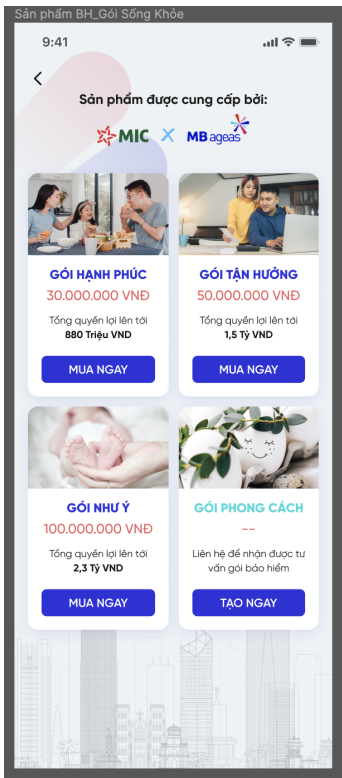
Sản phẩm BH_Gói Sống Khỏe

9:41

Sản phẩm được cung cấp bởi:

MIC × MB ageas

GÓI HẠNH PHÚC
30.000.000 VNĐ
Tổng quyền lợi lên tới
880 Triệu VND
MUA NGAY

GÓI TẬN HƯỞNG
50.000.000 VNĐ
Tổng quyền lợi lên tới
1,5 Tỷ VND
MUA NGAY

GÓI NHƯ Ý
100.000.000 VNĐ
Tổng quyền lợi lên tới
2,3 Tỷ VND
MUA NGAY

GÓI PHONG CÁCH
--
Liên hệ để nhận được tư vấn gói bảo hiểm
TẠO NGAY